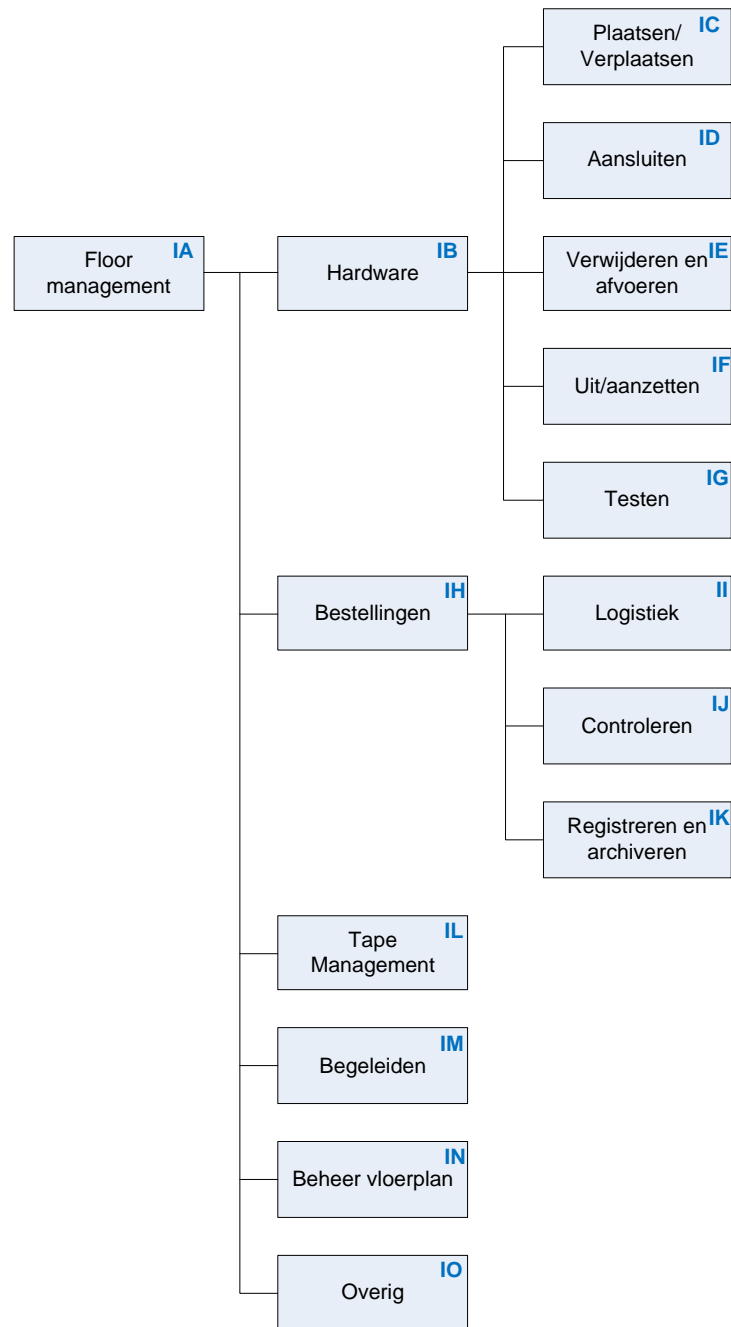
Floor management IA

Hardware IB

Plaatsen/ Verplaatsen IC

Aansluiten ID

Verwijderen en afvoeren IE

Uit/aanzetten IF

Testen IG

Bestellingen IH

Logistiek II

Controleren IJ

Registreren en archiveren IK

Tape Management IL

Begeleiden IM

Beheer vloerplan IN

Overig IO